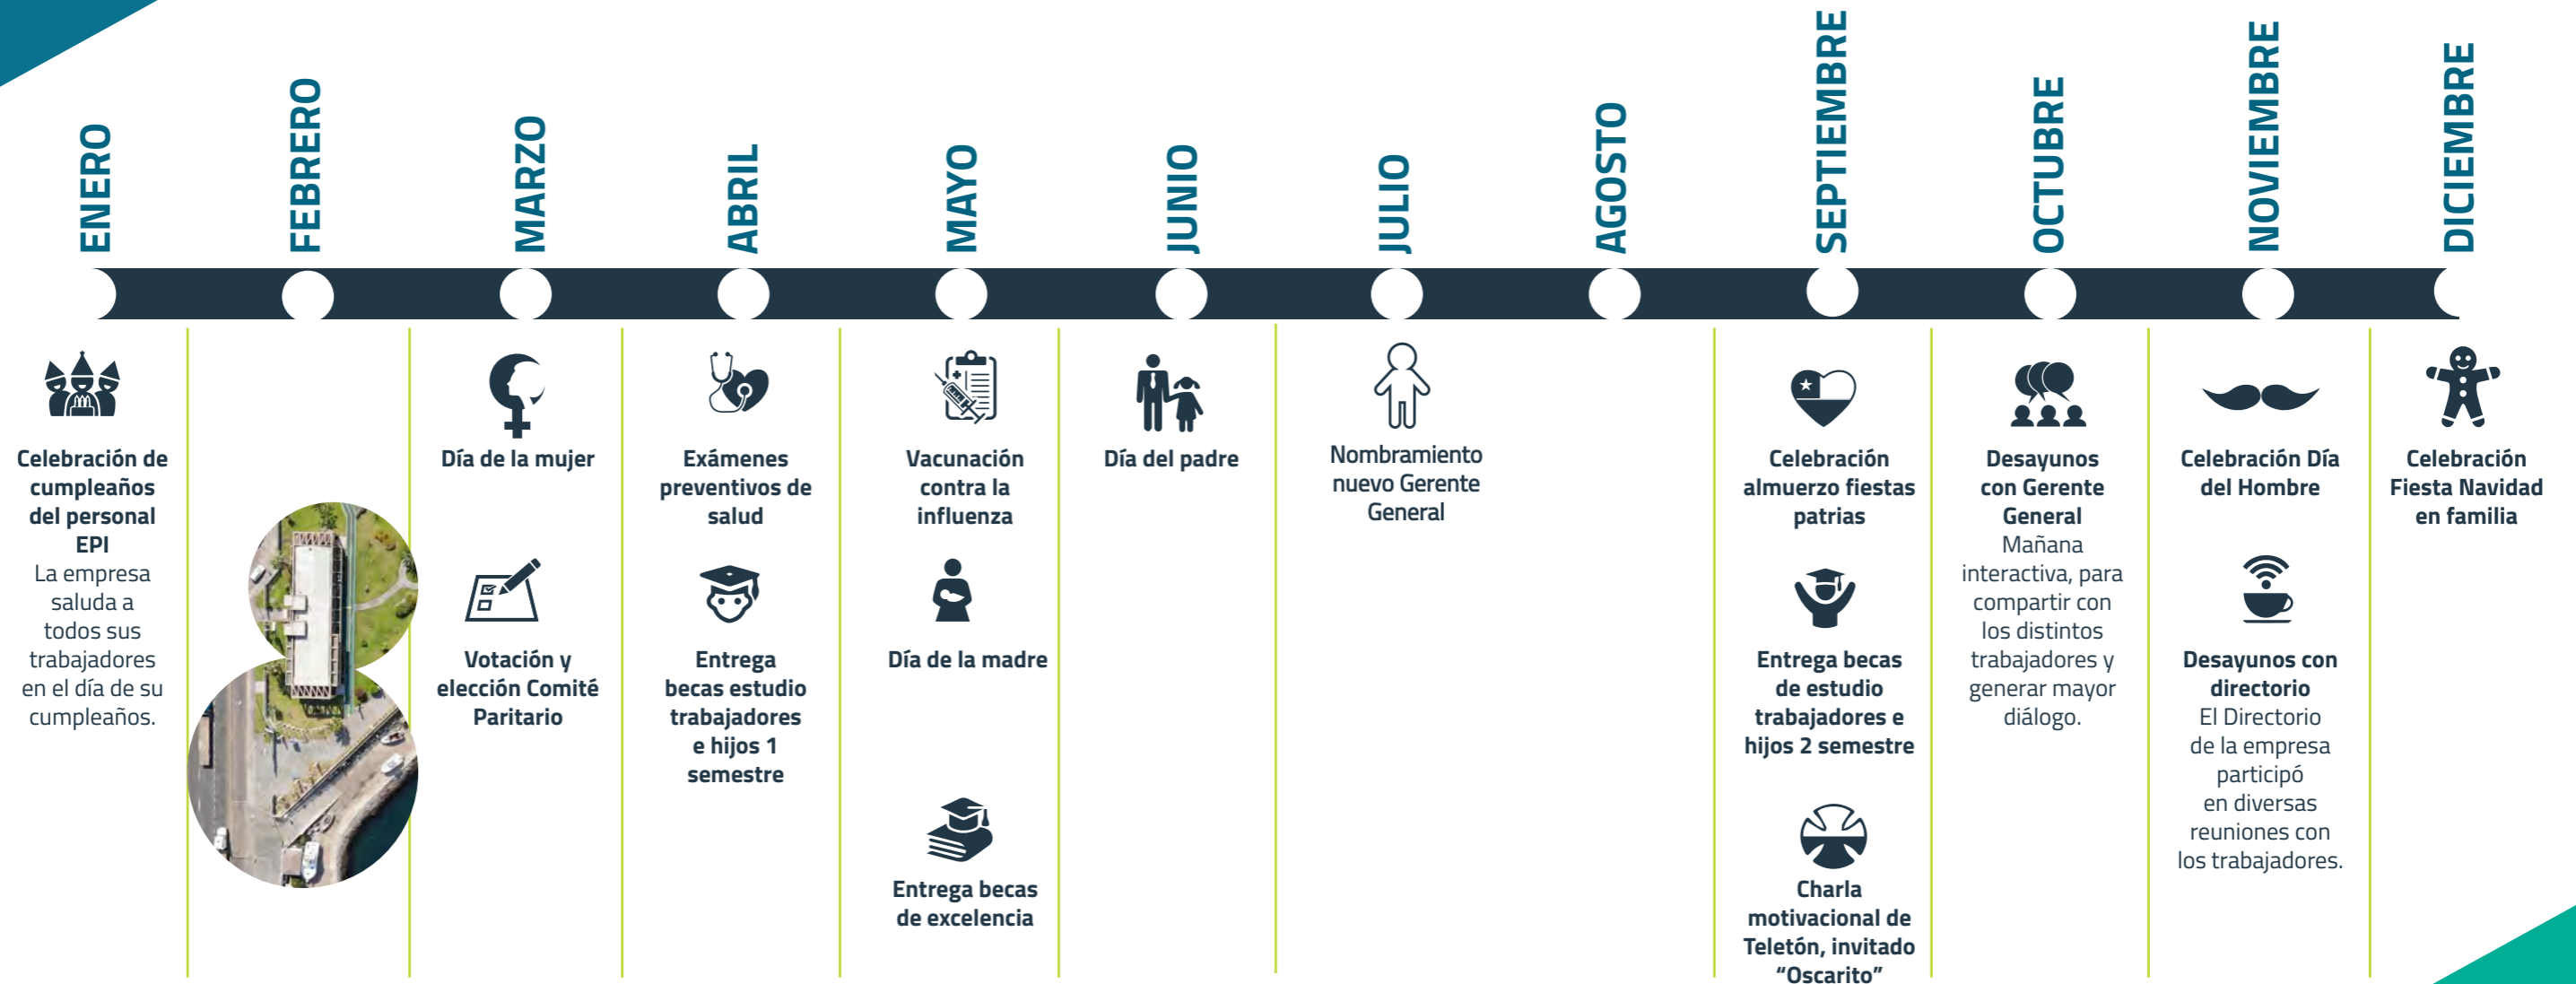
ENERO

Celebración de cumpleaños del personal EPI
La empresa saluda a todos sus trabajadores en el día de su cumpleaños.

FEBRERO

MARZO

Día de la mujer

Votación y elección Comité Paritario

ABRIL

Exámenes preventivos de salud

Entrega becas estudio trabajadores e hijos 1 semestre

MAYO

Vacunación contra la influenza

Día de la madre

Entrega becas de excelencia

JUNIO

Día del padre

JULIO

Nombramiento nuevo Gerente General

AGOSTO

SEPTIEMBRE

Celebración almuerzo fiestas patrias

Entrega becas de estudio trabajadores e hijos 2 semestre

Charla motivacional de Teletón, invitado "Oscarito"

OCTUBRE

Desayunos con Gerente General
Mañana interactiva, para compartir con los distintos trabajadores y generar mayor diálogo.

NOVIEMBRE

Celebración Día del Hombre

Desayunos con directorio
El Directorio de la empresa participó en diversas reuniones con los trabajadores.

DICIEMBRE

Celebración Fiesta Navidad en familia